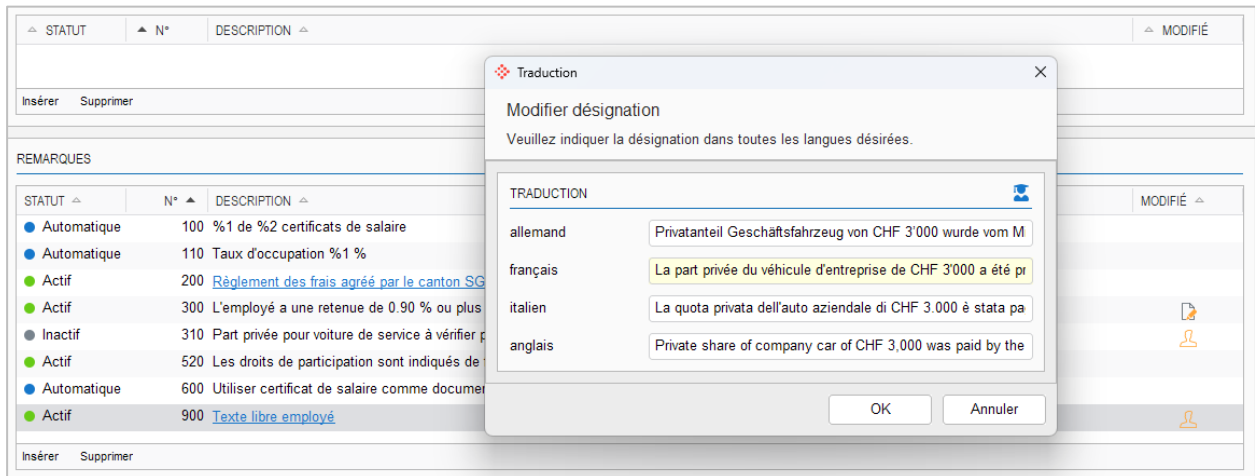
STATUT | N° | DESCRIPTION | MODIFIÉ

Insérer Supprimer

REMARQUES

| STATUT | N° | DESCRIPTION | MODIFIÉ |
|---|---|---|---|
| Automatique | 100 | %1 de %2 certificats de salaire | |
| Automatique | 110 | Taux d'occupation %1 % | |
| Actif | 200 | Règlement des frais agréé par le canton SG | |
| Actif | 300 | L'employé a une retenue de 0.90 % ou plus | |
| Inactif | 310 | Part privée pour voiture de service à vérifier p | |
| Actif | 520 | Les droits de participation sont indiqués de | |
| Automatique | 600 | Utiliser certificat de salaire comme documer | |
| Actif | 900 | Texte libre employé | |

Insérer Supprimer

Traduction

Modifier désignation

Veuillez indiquer la désignation dans toutes les langues désirées.

TRADUCTION

allemand Privatanteil Geschäftsfahrzeug von CHF 3'000 wurde vom M

français La part privée du véhicule d'entreprise de CHF 3'000 a été pr

italien La quota privata dell'auto aziendale di CHF 3.000 è stata pa

anglais Private share of company car of CHF 3,000 was paid by the

OK Annuler